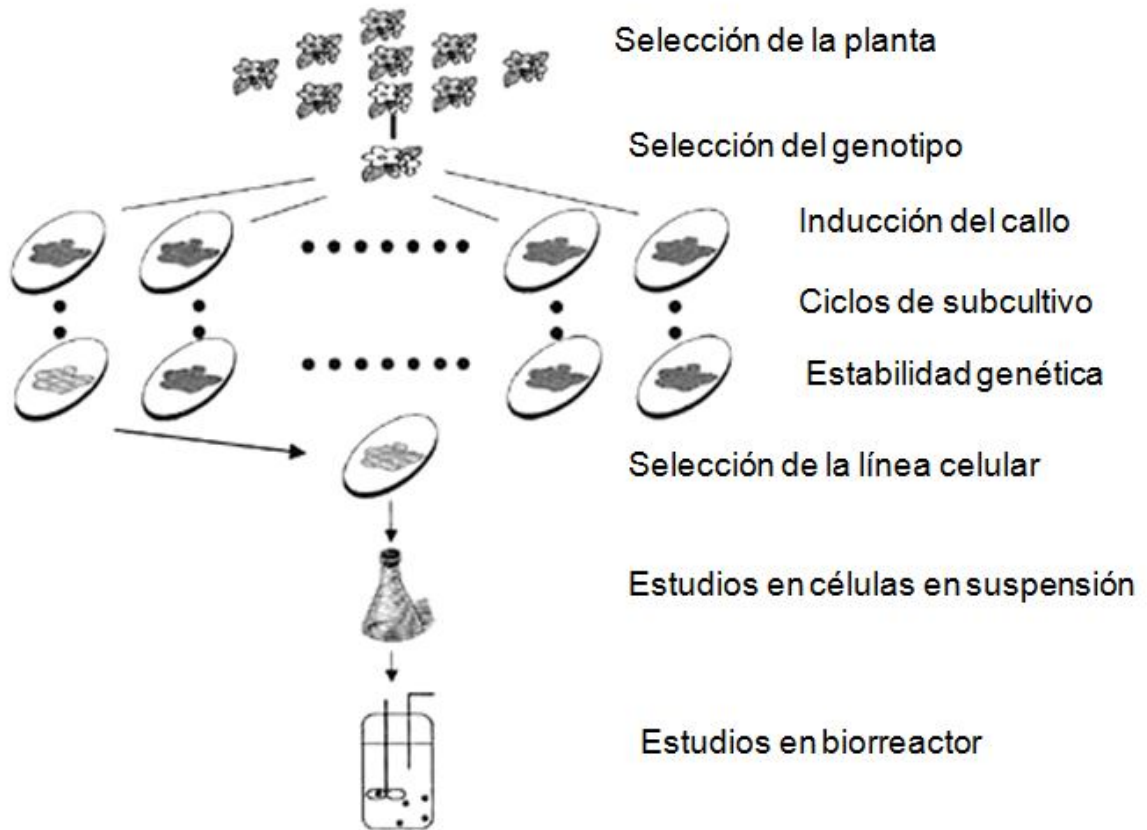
Selección de la planta

Selección del genotipo

Inducción del callo

Ciclos de subcultivo

Estabilidad genética

Selección de la línea celular

Estudios en células en suspensión

Estudios en biorreactor